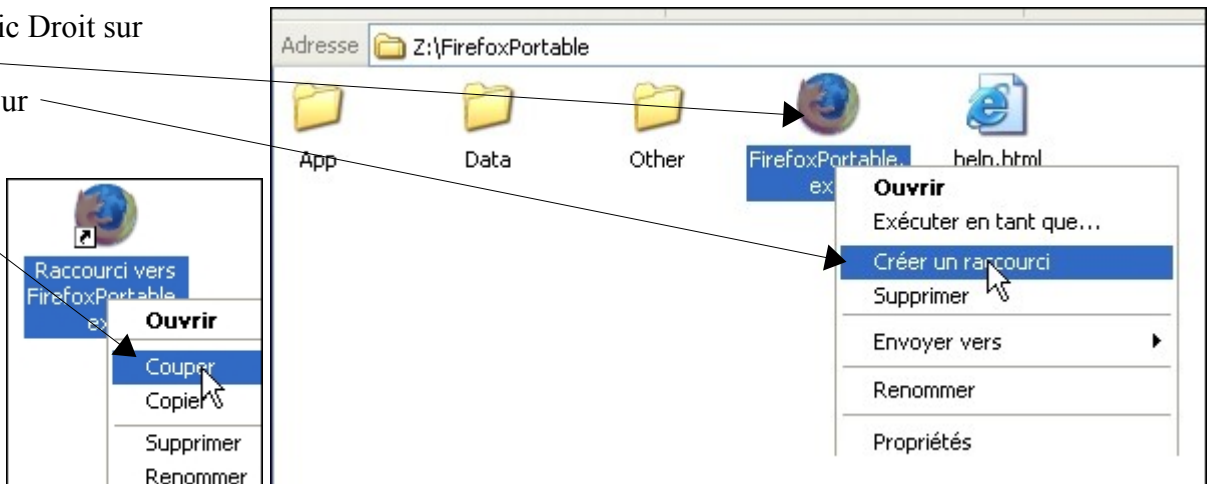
ic Droit sur

ur

Adresse Z:\FirefoxPortable

App

Data

Other

FirefoxPortable.exe

help.html

Ouvrir

Exécuter en tant que…

Créer un raccourci

Supprimer

Envoyer vers

Renommer

Propriétés

Raccourci vers FirefoxPortable.exe

Ouvrir

Couper

Copier

Supprimer

Renommer